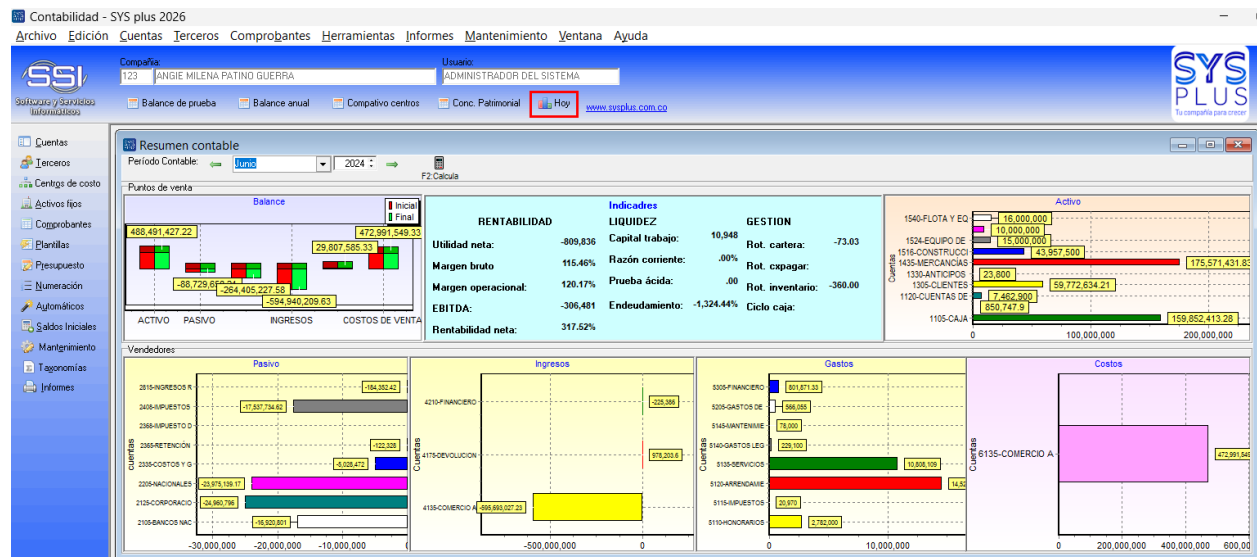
Contabilidad - SYS plus 2026

Archivo Edición Cuentas Terceros Comprobantes Herramientas Informes Mantenimiento Ventana Ayuda

SSI Software y Servicios Informáticos

Compañía: 123 ANGIE MILENA PATINO GUERRA
Usuario: ADMINISTRADOR DEL SISTEMA

Balance de prueba Balance anual Compativo centros Conc. Patrimonial Hoy www.sysplus.com.co

SYS PLUS Tu compañía para crecer

Cuentas
Terceros
Centros de costo
Activos fijos
Comprobantes
Plantillas
Presupuesto
Numeración
Automáticos
Saldos Iniciales
Mantenimiento
Taxonomías
Informes

Resumen contable

Período Contable: Junio 2024 F2:Calcula

Puntos de venta

Balance
Inicial
Final
488,491,427.22
472,991,549.33
29,807,585.33
-88,729,6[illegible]
-264,405,227.58
-594,940,209.63
ACTIVO PASIVO INGRESOS COSTOS DE VENTA

Indicadres

RENTABILIDAD
Utilidad neta: -809,836
Margen bruto 115.46%
Margen operacional: 120.17%
EBITDA: -306,481
Rentabilidad neta: 317.52%

LIQUIDEZ
Capital trabajo: 10,948
Razón corriente: .00%
Prueba ácida: .00
Endeudamiento: -1,324.44%

GESTION
Rot. cartera: -73.03
Rot. cxpagar:
Rot. inventario: -360.00
Ciclo caja:

Activo
1540-FLOTA Y EQ 16,000,000
10,000,000
1524-EQUIPO DE 15,000,000
1516-CONSTRUCCI 43,957,500
1435-MERCANCIAS 175,571,431.83
1330-ANTICIPOS 23,800
1305-CLIENTES 59,772,634.21
1120-CUENTAS DE 7,462,900
850,747.9
1105-CAJA 159,852,413.28
Cuentas
0 100,000,000 200,000,000

Vendedores

Pasivo
2815-INGRESOS R -184,352.42
2408-IMPUESTOS -17,537,734.62
2368-IMPUESTO D
2365-RETENCIÓN -122,328
2335-COSTOS Y G -5,025,472
2205-NACIONALES -23,975,139.17
2125-CORPORACIO -24,960,796
2105-BANCOS NAC -16,920,801
cuentas
-30,000,000 -20,000,000 -10,000,000 0

Ingresos
4210-FINANCIERO -225,386
4175-DEVOLUCION 978,200.6
4135-COMERCIO A -595,693,027.23
Cuentas
-500,000,000 0

Gastos
5305-FINANCIERO 801,871.33
5205-GASTOS DE 566,055
5145-MANTENIMIE 78,000
5140-GASTOS LEG 229,100
5135-SERVICIOS 10,805,109
5120-ARRENDAMIE 14,5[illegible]
5115-IMPUESTOS 20,970
5110-HONORARIOS 2,782,000
Cuentas
0 10,000,000

Costos
6135-COMERCIO A 472,991,54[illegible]
Cuentas
0 200,000,000 400,000,000 600,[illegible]